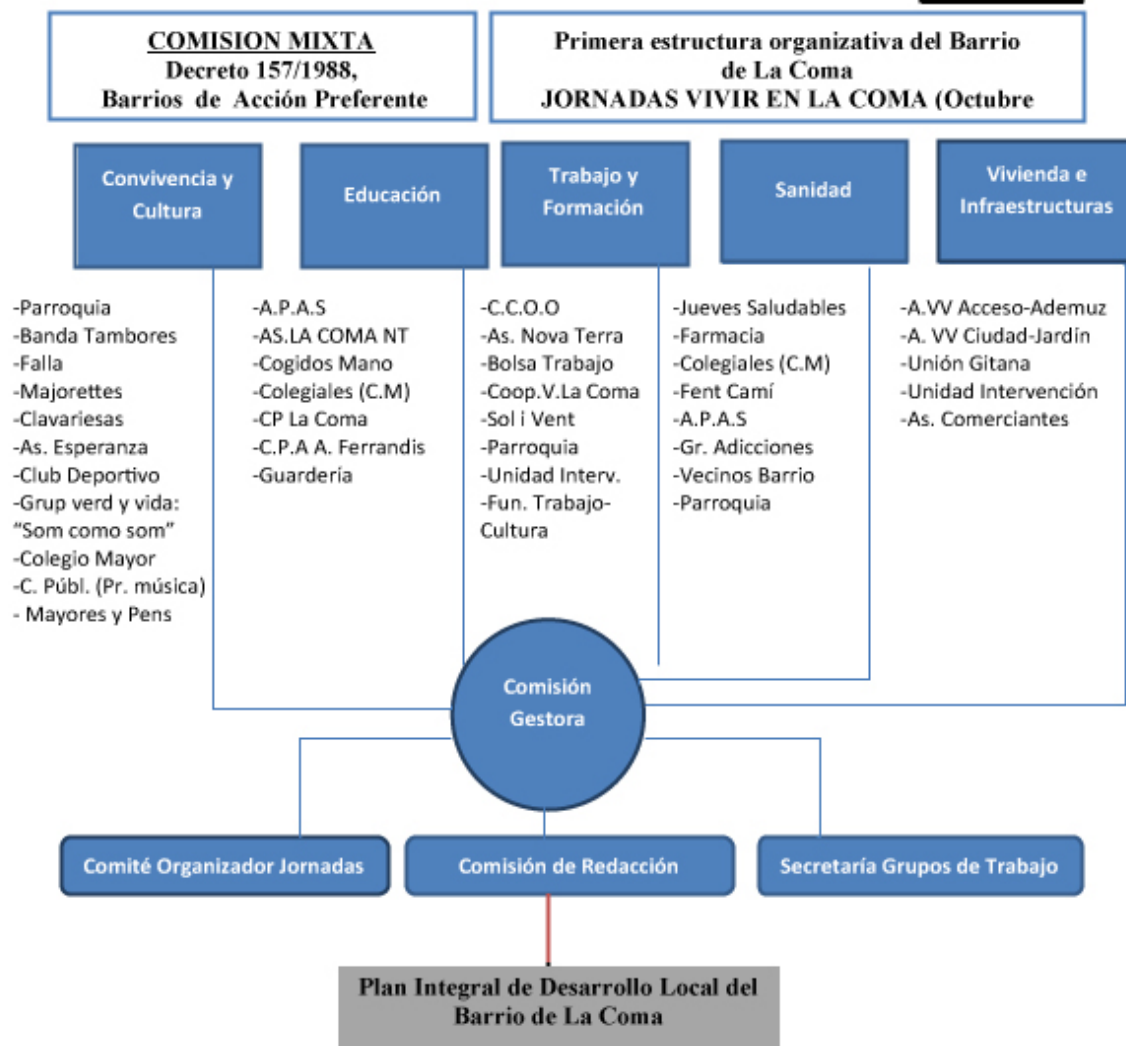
COMISION MIXTA
Decreto 157/1988,
Barrios de Acción Preferente

Primera estructura organizativa del Barrio de La Coma
JORNADAS VIVIR EN LA COMA (Octubre

Convivencia y Cultura

Educación

Trabajo y Formación

Sanidad

Vivienda e Infraestructuras

-Parroquia
-Banda Tambores
-Falla
-Majorettes
-Clavariesas
-As. Esperanza
-Club Deportivo
-Grup verd y vida: "Som como som"
-Colegio Mayor
-C. Públ. (Pr. música)
- Mayores y Pens

-A.P.A.S
-AS.LA COMA NT
-Cogidos Mano
-Colegiales (C.M)
-CP La Coma
-C.P.A A. Ferrandis
-Guarderia

-C.C.O.O
-As. Nova Terra
-Bolsa Trabajo
-Coop.V.La Coma
-Sol i Vent
-Parroquia
-Unidad Interv.
-Fun. Trabajo-Cultura

-Jueves Saludables
-Farmacia
-Colegiales (C.M)
-Fent Camí
-A.P.A.S
-Gr. Adicciones
-Vecinos Barrio
-Parroquia

-A.VV Acceso-Ademuz
-A. VV Ciudad-Jardín
-Unión Gitana
-Unidad Intervención
-As. Comerciantes

Comisión Gestora

Comité Organizador Jornadas

Comisión de Redacción

Secretaría Grupos de Trabajo

Plan Integral de Desarrollo Local del Barrio de La Coma